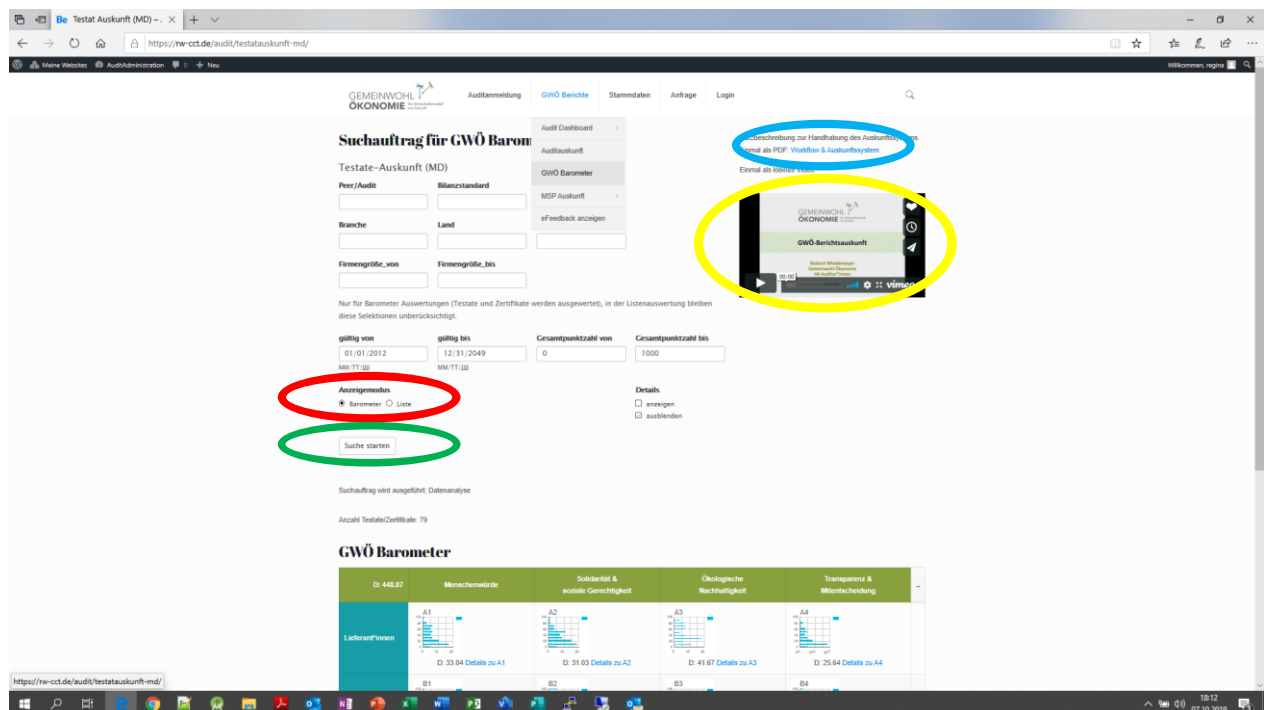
Testat Auskunft (MD) – ×

https://rw-cct.de/audit/testatauskunft-md/

Meine Websites AuditAdministration 0 + Neu

Willkommen, regina

GEMEINWOHL ÖKONOMIE

Auditanmeldung GWÖ Berichte Stammdaten Anfrage Login

Suchauftrag für GWÖ Barom

Audit Dashboard
Auditauskunft
GWÖ Barometer
MSP Auskunft
eFeedback anzeigen

Testate-Auskunft (MD)

Peer/Audit
Bilanzstandard

Branche
Land

Firmengröße_von
Firmengröße_bis

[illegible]beschreibung zur Handhabung des Auskunftssystems.
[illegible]inmal als PDF: Workflow & Auskunftssystem

Einmal als kleines Video

GEMEINWOHL ÖKONOMIE
GWÖ-Berichtsauskunft
Roland Wiedemeyer
Gemeinwohl-Ökonomie
mit Auditor*innen
00:00
vimeo

Nur für Barometer Auswertungen (Testate und Zertifikate werden ausgewertet), in der Listenauswertung bleiben diese Selektionen unberücksichtigt.

gültig von
01/01/2012
MM/TT/JJJJ

gültig bis
12/31/2049
MM/TT/JJJJ

Gesamtpunktzahl von
0

Gesamtpunktzahl bis
1000

Anzeigemodus
Barometer Liste

Details
anzeigen
ausblenden

Suche starten

Suchauftrag wird ausgeführt; Datenanalyse

Anzahl Testate/Zertifikate: 79

GWÖ Barometer

| D: 448.87 | Menschenwürde | Solidarität & soziale Gerechtigkeit | Ökologische Nachhaltigkeit | Transparenz & Mitentscheidung |
|---|---|---|---|---|
| Lieferant*innen | A1 D: 33.04 Details zu A1 | A2 D: 31.03 Details zu A2 | A3 D: 41.67 Details zu A3 | A4 D: 25.64 Details zu A4 |
| | B1 | B2 | B3 | B4 |

https://rw-cct.de/audit/testatauskunft-md/

18:12
07.10.2019